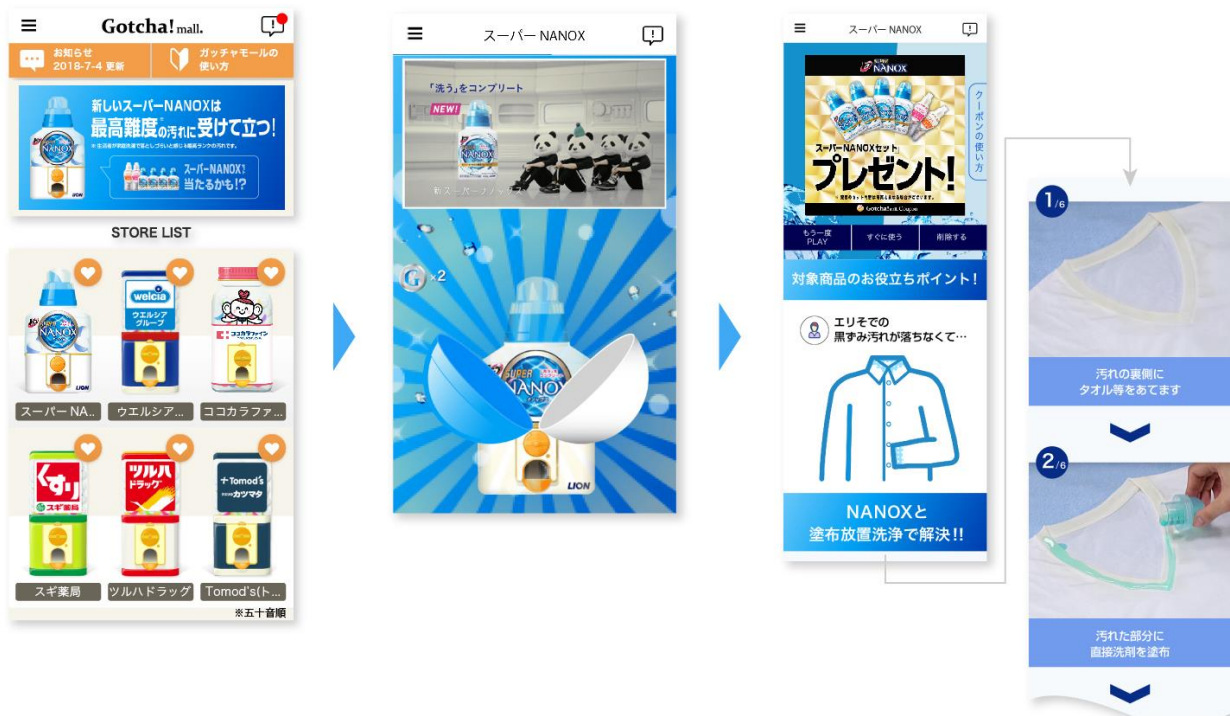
Gotcha! mall.

お知らせ 2018-7-4 更新

ガッチャモールの使い方

新しいスーパーNANOXは最高難度の汚れに受けて立つ!

スーパーNANOX!当たるかも!?

STORE LIST

スーパーNA..

ウエルシア...

ココカラファ...

スギ薬局

ツルハドラッグ

Tomod's(ト...

※五十音順

スーパー NANOX

「洗う」をコンプリート

NEW!

G ×2

スーパー NANOX

NANOX

クーポンの使い方

スーパーNANOXセット

プレゼント!

もう一度PLAY

すぐに使う

削除する

対象商品のお役立ちポイント!

エリそでの黒ずみ汚れが落ちなくて…

NANOXと塗布放置洗浄で解決!!

1/6

汚れの裏側にタオル等をあてます

2/6

汚れた部分に直接洗剤を塗布